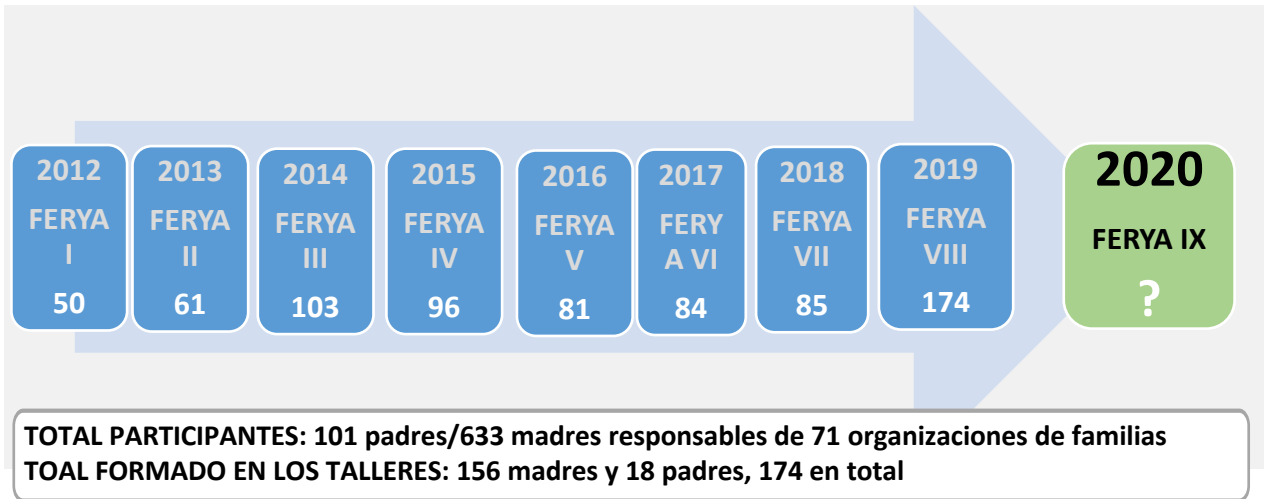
2012
FERYA I
50

2013
FERYA II
61

2014
FERYA III
103

2015
FERYA IV
96

2016
FERYA V
81

2017
FERY A VI
84

2018
FERYA VII
85

2019
FERYA VIII
174

2020
FERYA IX
?

TOTAL PARTICIPANTES: 101 padres/633 madres responsables de 71 organizaciones de familias
TOAL FORMADO EN LOS TALLERES: 156 madres y 18 padres, 174 en total